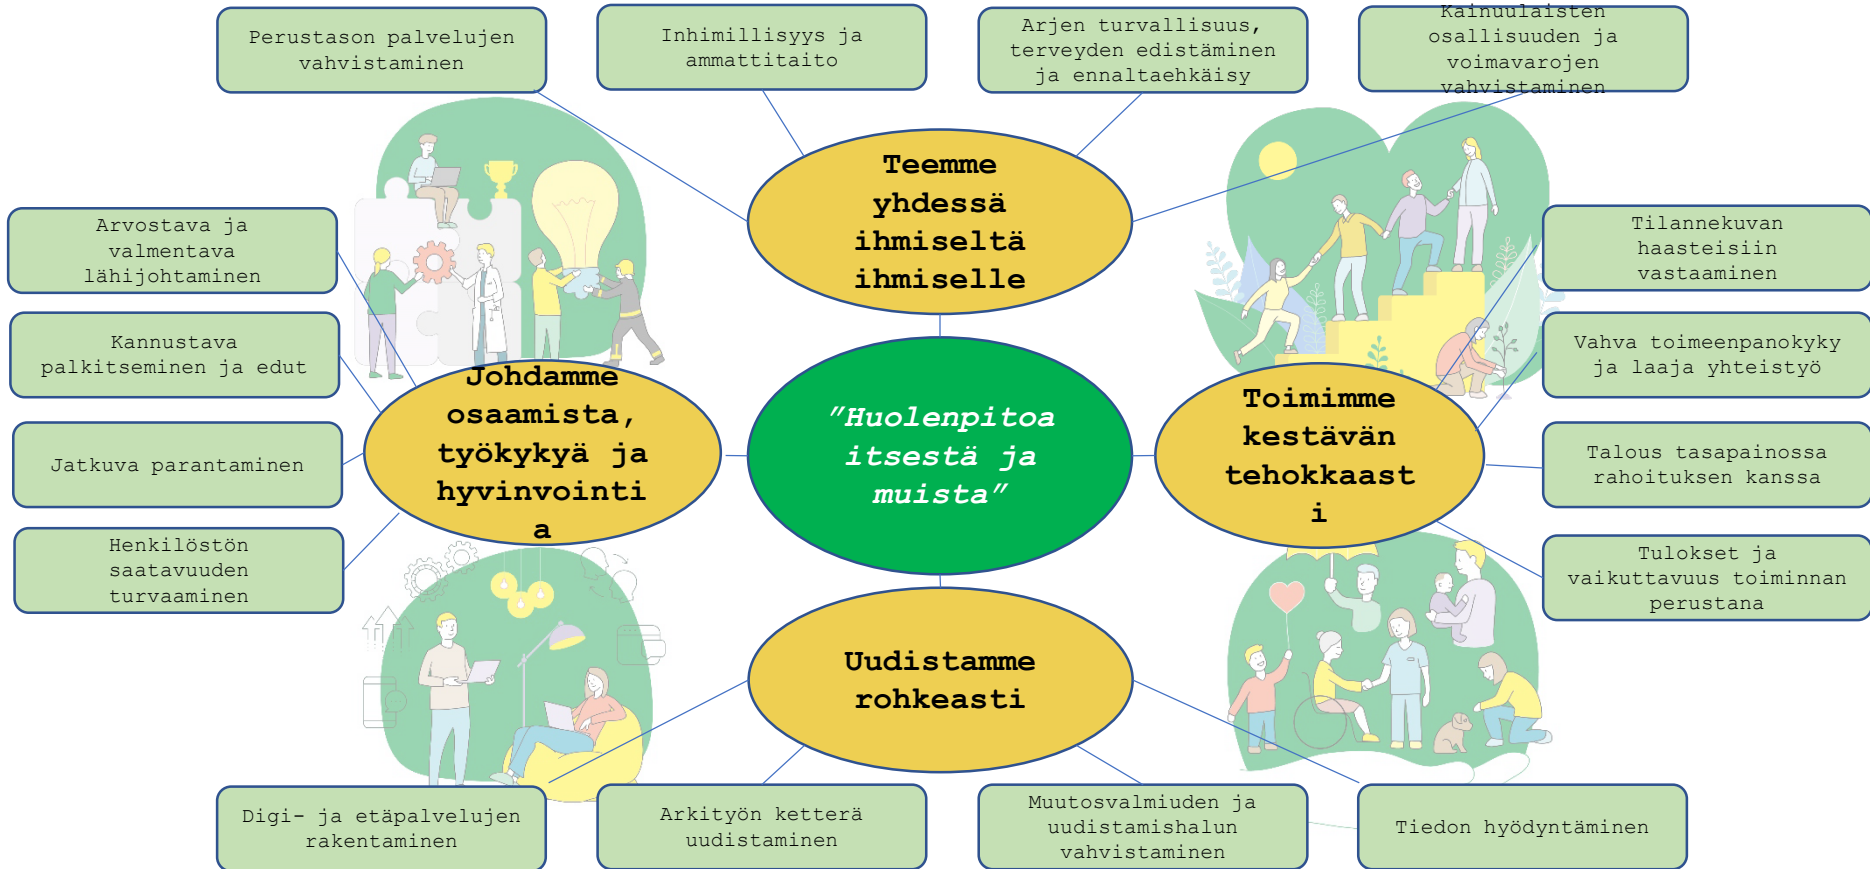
Perustason palvelujen vahvistaminen

Inhimillisyys ja ammattitaito

Arjen turvallisuus, terveyden edistäminen ja ennaltaehkäisy

Kainuulaisten osallisuuden ja voimavarojen vahvistaminen

Teemme yhdessä ihmiseltä ihmiselle

Arvostava ja valmentava lähijohtaminen

Kannustava palkitseminen ja edut

Jatkuva parantaminen

Henkilöstön saatavuuden turvaaminen

Johdamme osaamista, työkykyä ja hyvinvointi a

"Huolenpitoa itsestä ja muista"

Toimimme kestävän tehokkaast i

Tilannekuvan haasteisiin vastaaminen

Vahva toimeenpanokyky ja laaja yhteistyö

Talous tasapainossa rahoituksen kanssa

Tulokset ja vaikuttavuus toiminnan perustana

Uudistamme rohkeasti

Digi- ja etäpalvelujen rakentaminen

Arkityön ketterä uudistaminen

Muutosvalmiuden ja uudistamishalun vahvistaminen

Tiedon hyödyntäminen